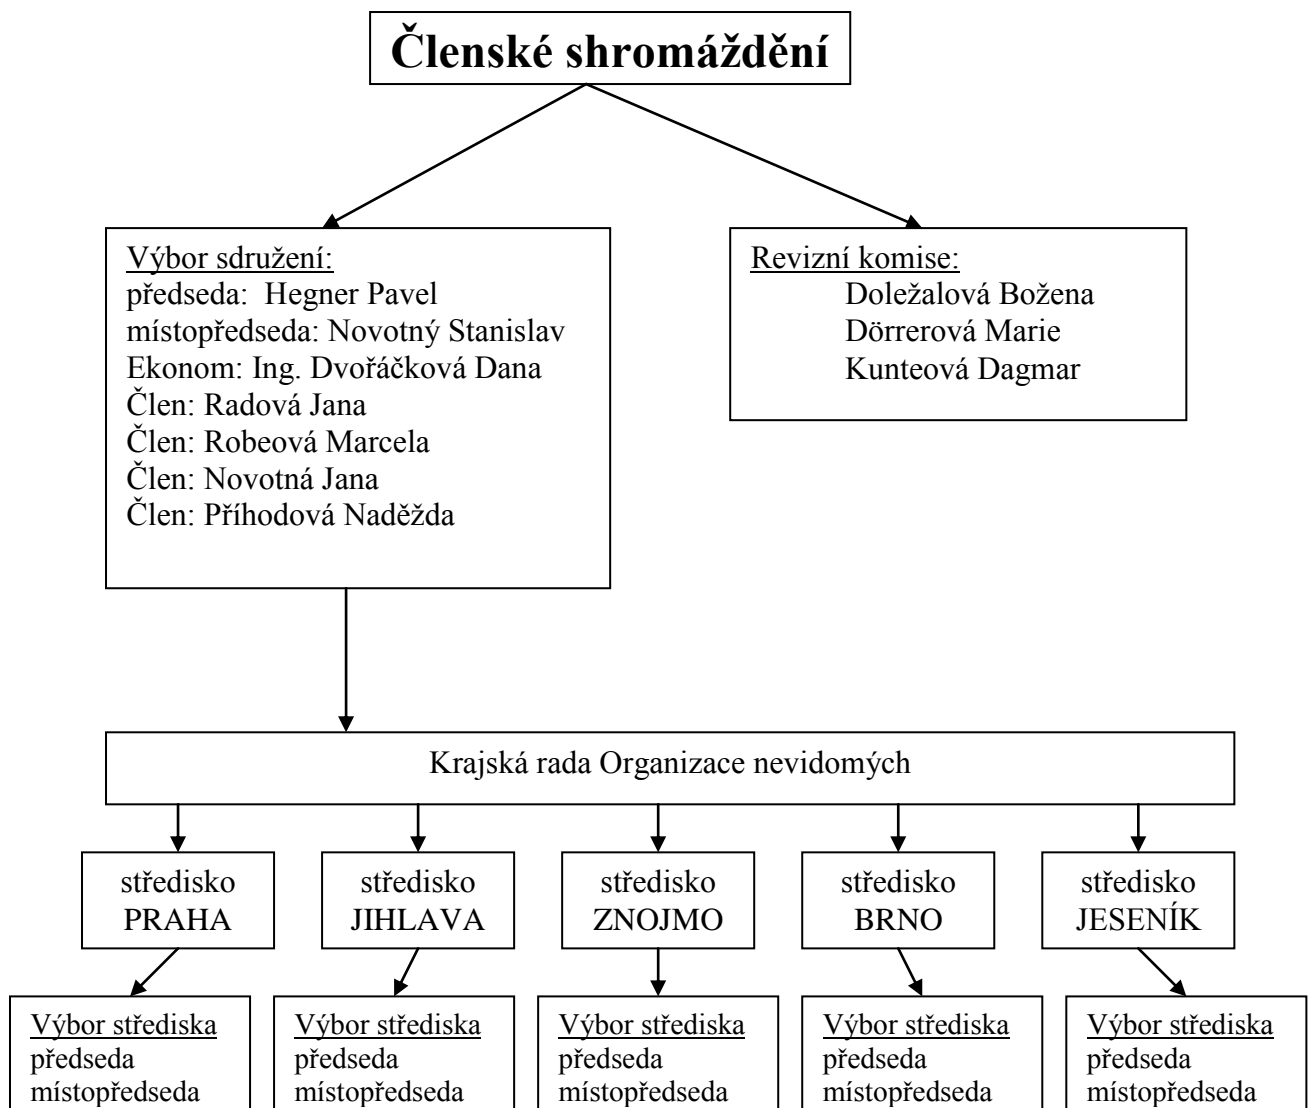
Členské shromáždění

Výbor sdružení:
předseda: Hegner Pavel
místopředseda: Novotný Stanislav
Ekonom: Ing. Dvořáčková Dana
Člen: Radová Jana
Člen: Robeová Marcela
Člen: Novotná Jana
Člen: Příhodová Naděžda

Revizní komise:
Doležalová Božena
Dörrerová Marie
Kunteová Dagmar

Krajská rada Organizace nevidomých

středisko PRAHA

středisko JIHLAVA

středisko ZNOJMO

středisko BRNO

středisko JESENÍK

Výbor střediska
předseda
místopředseda

Výbor střediska
předseda
místopředseda

Výbor střediska
předseda
místopředseda

Výbor střediska
předseda
místopředseda

Výbor střediska
předseda
místopředseda